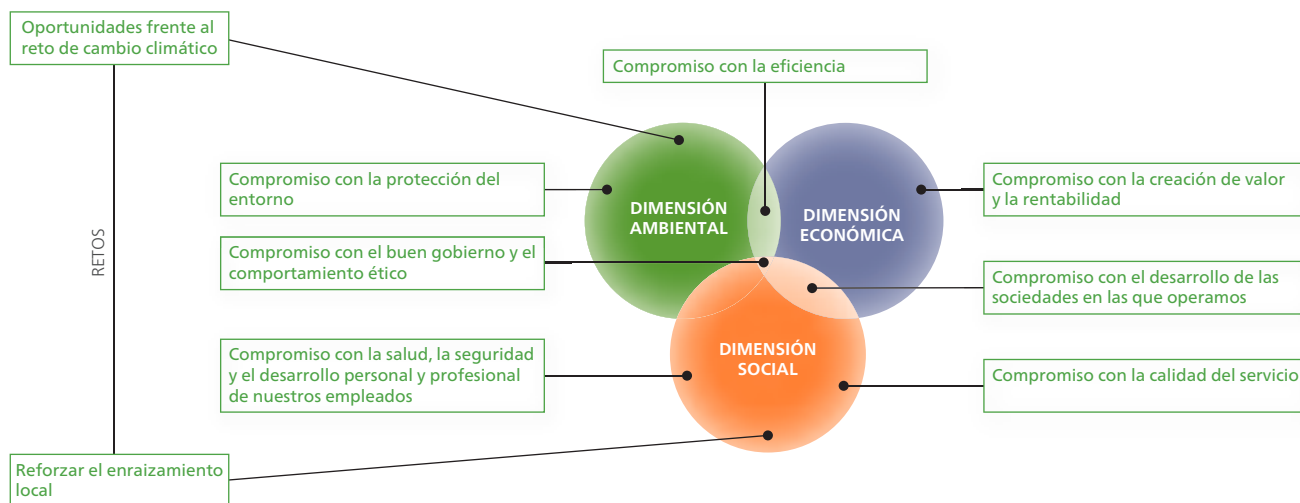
Oportunidades frente al reto de cambio climático

RETOS

Reforzar el enraizamiento local

Compromiso con la eficiencia

Compromiso con la protección del entorno

Compromiso con el buen gobierno y el comportamiento ético

Compromiso con la salud, la seguridad y el desarrollo personal y profesional de nuestros empleados

DIMENSIÓN AMBIENTAL

DIMENSIÓN ECONÓMICA

DIMENSIÓN SOCIAL

Compromiso con la creación de valor y la rentabilidad

Compromiso con el desarrollo de las sociedades en las que operamos

Compromiso con la calidad del servicio